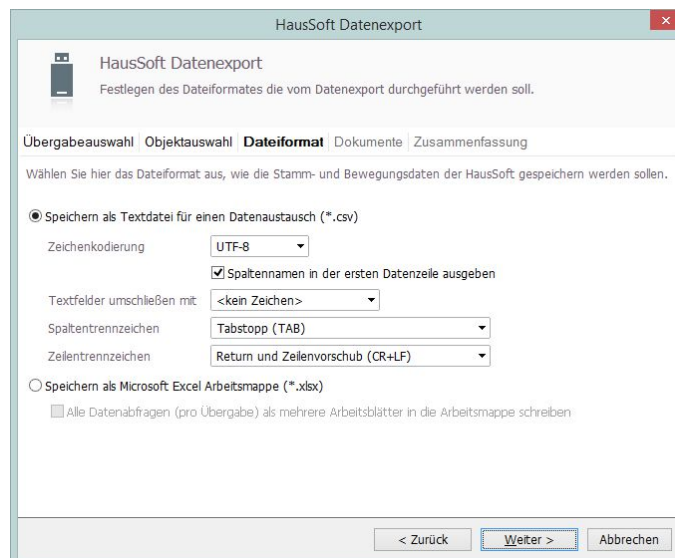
HausSoft Datenexport

HausSoft Datenexport
Festlegen des Dateiformates die vom Datenexport durchgeführt werden soll.

Übergabeauswahl | Objektauswahl | Dateiformat | Dokumente | Zusammenfassung

Wählen Sie hier das Dateiformat aus, wie die Stamm- und Bewegungsdaten der HausSoft gespeichern werden sollen.

Speichern als Textdatei für einen Datenaustausch (*.csv)

Zeichenkodierung UTF-8

Spaltennamen in der ersten Datenzeile ausgeben

Textfelder umschließen mit <kein Zeichen>

Spaltentrennzeichen Tabstopp (TAB)

Zeilentrennzeichen Return und Zeilenvorschub (CR+LF)

Speichern als Microsoft Excel Arbeitsmappe (*.xlsx)

Alle Datenabfragen (pro Übergabe) als mehrere Arbeitsblätter in die Arbeitsmappe schreiben

< Zurück Weiter > Abbrechen